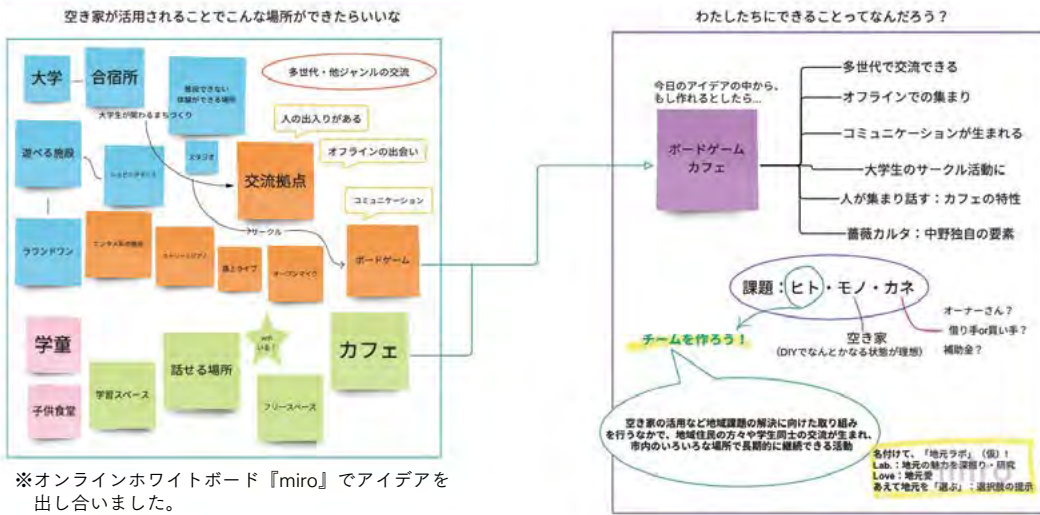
空き家が活用されることでこんな場所ができたらいいな

大学
合宿所
普段できない体験ができる場所
多世代・他ジャンルの交流
大学生が関わるまちづくり
人の出入りがある
遊べる施設
シェアハウス
スタジオ
交流拠点
オフラインの出会い
コミュニケーション
ラウンドワン
サークル
ボードゲーム
エンタメ系の施設
ストリートピアノ
路上ライブ
オープンマイク
学童
話せる場所
wifiいる！
カフェ
子供食堂
学習スペース
フリースペース

※オンラインホワイトボード『miro』でアイデアを出し合いました。

わたしたちにできることってなんだろう？

今日のアイデアの中から、もし作れるとしたら…
ボードゲームカフェ
多世代で交流できる
オフラインでの集まり
コミュニケーションが生まれる
大学生のサークル活動に
人が集まり話す：カフェの特性
薔薇カルタ：中野独自の要素

課題：ヒト・モノ・カネ
オーナーさん？
借り手or買い手？
補助金？
空き家
(DIYでなんとかなる状態が理想)
チームを作ろう！

空き家の活用など地域課題の解決に向けた取り組みを行うなかで、地域住民の方々や学生同士の交流が生まれ、市内のいろいろな場所で長期的に継続できる活動

名付けて、「地元ラボ」(仮)！
Lab.：地元の魅力を深掘り・研究
Love：地元愛
あえて地元を「選ぶ」：選択肢の提示